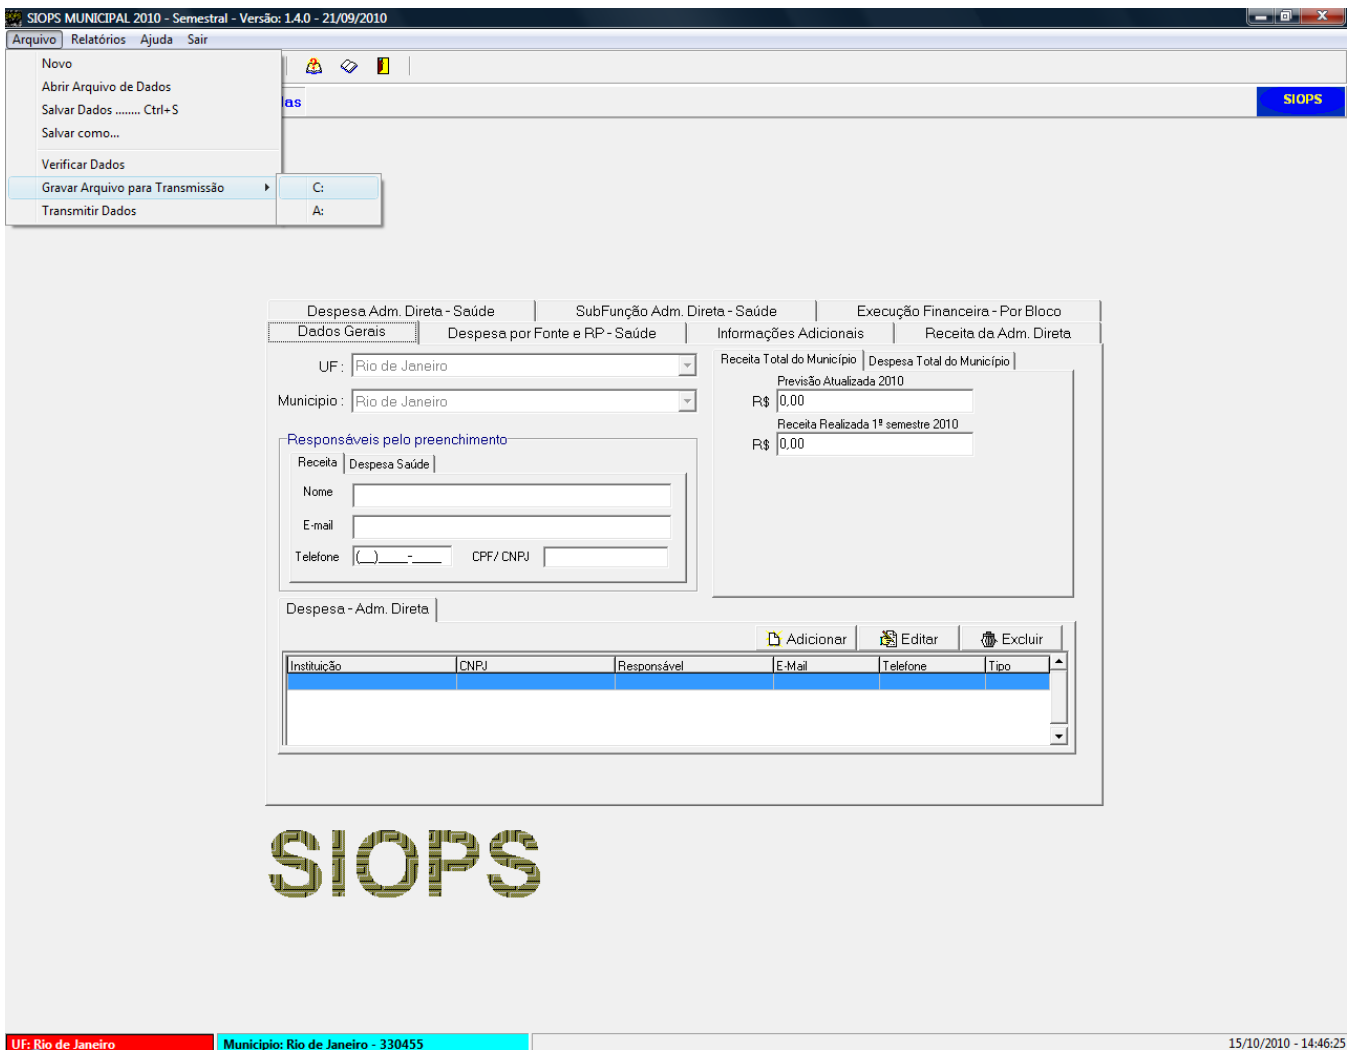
SIOPS MUNICIPAL 2010 - Semestral - Versão: 1.4.0 - 21/09/2010

Arquivo Relatórios Ajuda Sair

Novo
Abrir Arquivo de Dados
Salvar Dados ........ Ctrl+S
Salvar como...
Verificar Dados
Gravar Arquivo para Transmissão
Transmitir Dados

C:
A:

las

SIOPS

Despesa Adm. Direta - Saúde | SubFunção Adm. Direta - Saúde | Execução Financeira - Por Bloco
Dados Gerais | Despesa por Fonte e RP - Saúde | Informações Adicionais | Receita da Adm. Direta

UF : Rio de Janeiro
Municipio : Rio de Janeiro

Responsáveis pelo preenchimento
Receita | Despesa Saúde
Nome
E-mail
Telefone (__)____-____ CPF/ CNPJ

Receita Total do Município | Despesa Total do Município
Previsão Atualizada 2010
R$ 0,00
Receita Realizada 1º semestre 2010
R$ 0,00

Despesa - Adm. Direta
Adicionar Editar Excluir

| Instituição | CNPJ | Responsável | E-Mail | Telefone | Tipo |
|---|---|---|---|---|---|
| | | | | | |

SIOPS

UF: Rio de Janeiro
Municipio: Rio de Janeiro - 330455
15/10/2010 - 14:46:25